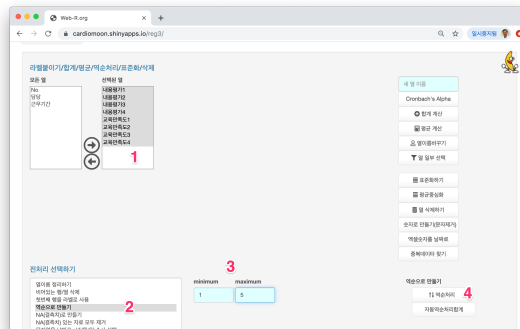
Web-R.org

cardiomoon.shinyapps.io/reg3/

일시중지됨

라벨붙이기/합계/평균/역순처리/표준화/삭제

모든 열

No
병원
근무기간

선택된 열

내용평가1
내용평가2
내용평가3
내용평가4
교육만족도1
교육만족도2
교육만족도3
교육만족도4

1

새 열 이름

Cronbach's Alpha

합계 계산

평균 계산

열이름바꾸기

열 일부 선택

표준화하기

평균중심화

열 삭제하기

순차로 만들기(문자제거)

역점수자를 넘쳐로

중복데이터 찾기

전처리 선택하기

열이름 정리하기
비어있는 행/열 삭제
첫번째 행을 라벨로 사용
역순으로 만들기
NA(결측치)로 만들기
NA(결측치)있는 자료 모두 제거

2

3

minimum

1

maximum

5

역순으로 만들기

역순처리

4

자동역순처리하기